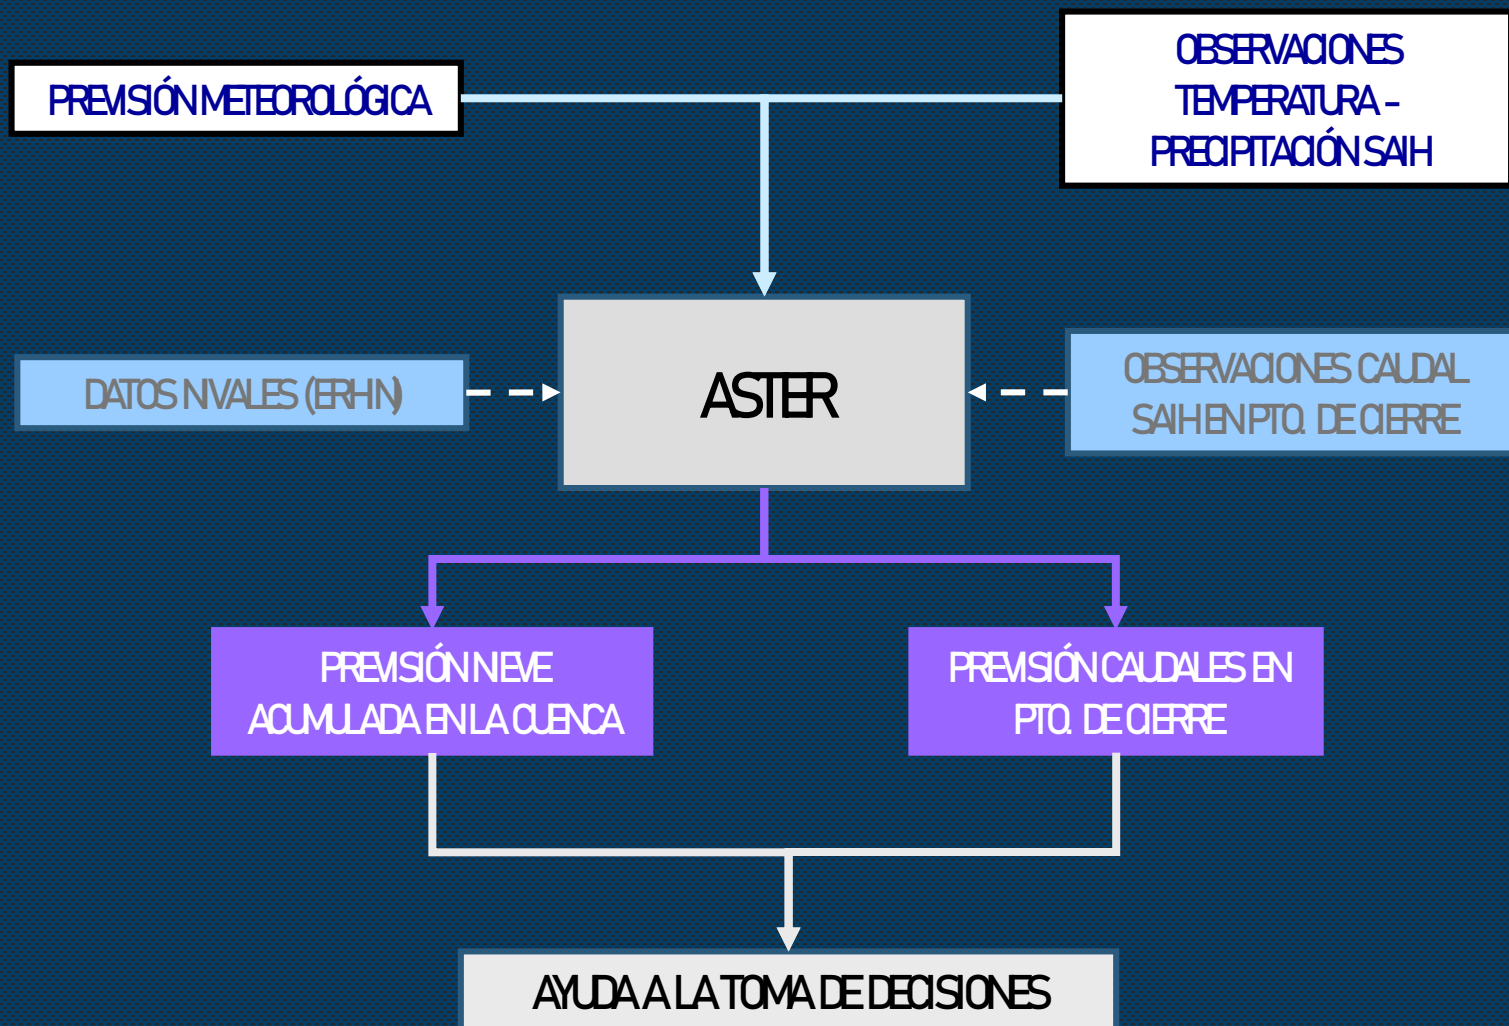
PREVISIÓN METEOROLÓGICA

OBSERVACIONES TEMPERATURA – PRECIPITACIÓN SAIH

DATOS NIVALES (ERHIN)

ASTER

OBSERVACIONES CAUDAL SAIH EN PTO. DE CIERRE

PREVISIÓN NIEVE ACUMULADA EN LA CUENCA

PREVISIÓN CAUDALES EN PTO. DE CIERRE

AYUDA A LA TOMA DE DECISIONES